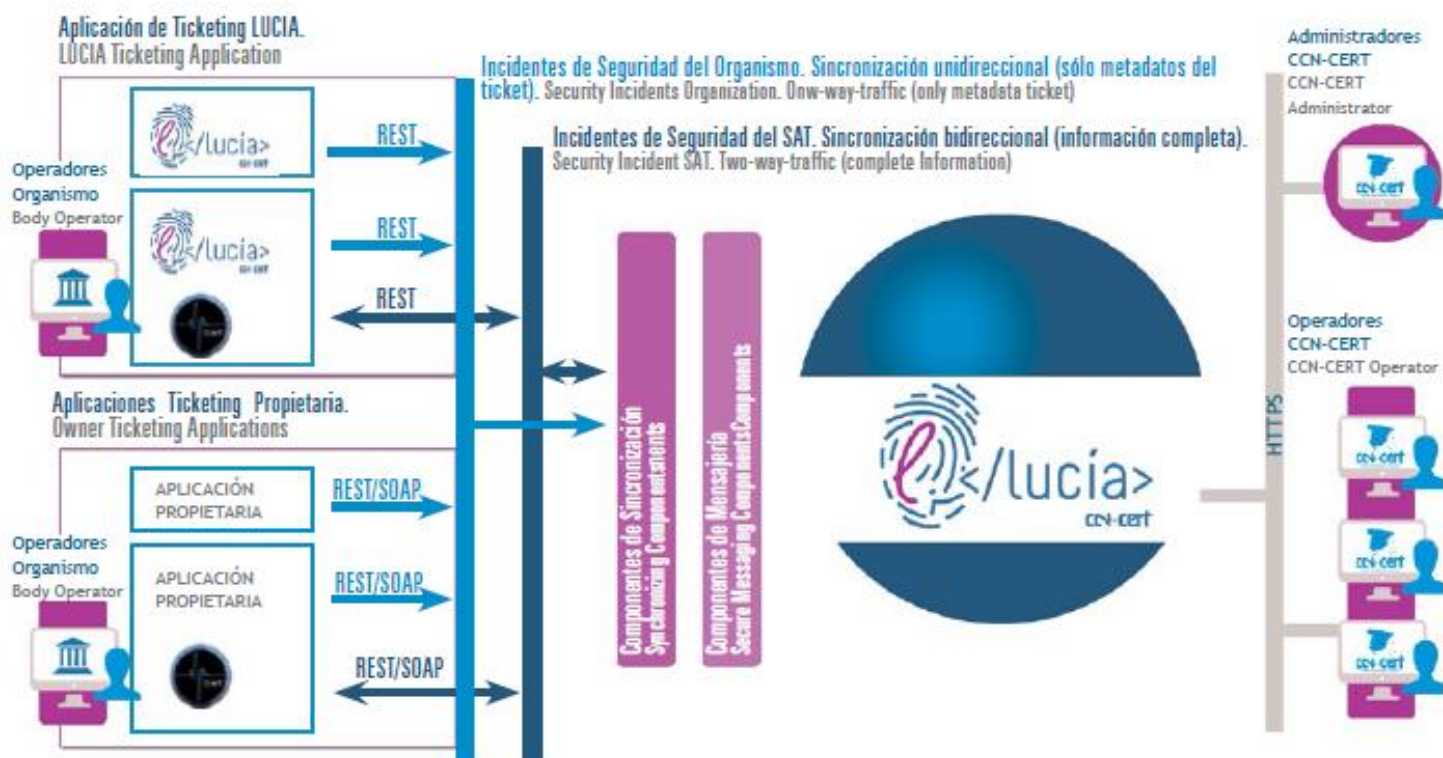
Aplicación de Ticketing LUCIA.
LUCIA Ticketing Application

Incidentes de Seguridad del Organismo. Sincronización unidireccional (sólo metadatos del ticket). Security Incidents Organization. Oow-way-traffic (only metadata ticket)

Incidentes de Seguridad del SAT. Sincronización bidireccional (información completa). Security Incident SAT. Two-way-traffic (complete Information)

Administradores CCN-CERT
CCN-CERT Administrator

Operadores Organismo
Body Operator

</lucia>
ccn-cert

REST

REST

REST

Componentes de Sincronización
Synchronizing Componentsnents

Componentes de Mensajería
Secure Messaging Components Components

Operadores CCN-CERT
CCN-CERT Operator

HTTPS

Aplicaciones Ticketing Propietaria.
Owner Ticketing Applications

APLICACIÓN PROPIETARIA

REST/SOAP

Operadores Organismo
Body Operator

APLICACIÓN PROPIETARIA

REST/SOAP

REST/SOAP

</lucia>
ccn-cert

ccn-cert

ccn-cert

ccn-cert

ccn-cert